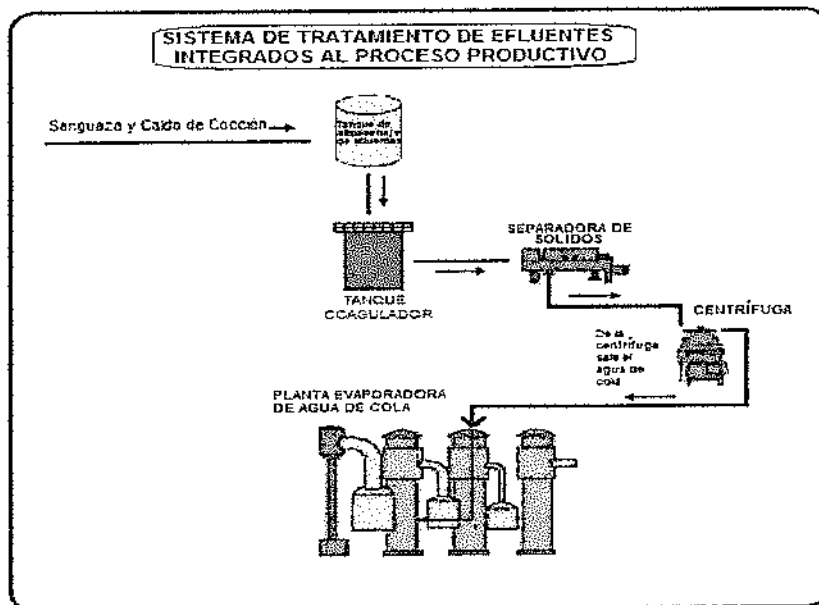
SISTEMA DE TRATAMIENTO DE EFLUENTES INTEGRADOS AL PROCESO PRODUCTIVO

Sanguaza y Caldo de Cocción

Tanque de almacenaje de efluentes

TANQUE COAGULADOR

SEPARADORA DE SOLIDOS

CENTRÍFUGA

De la centrífuga sale el agua de cola

PLANTA EVAPORADORA DE AGUA DE COLA